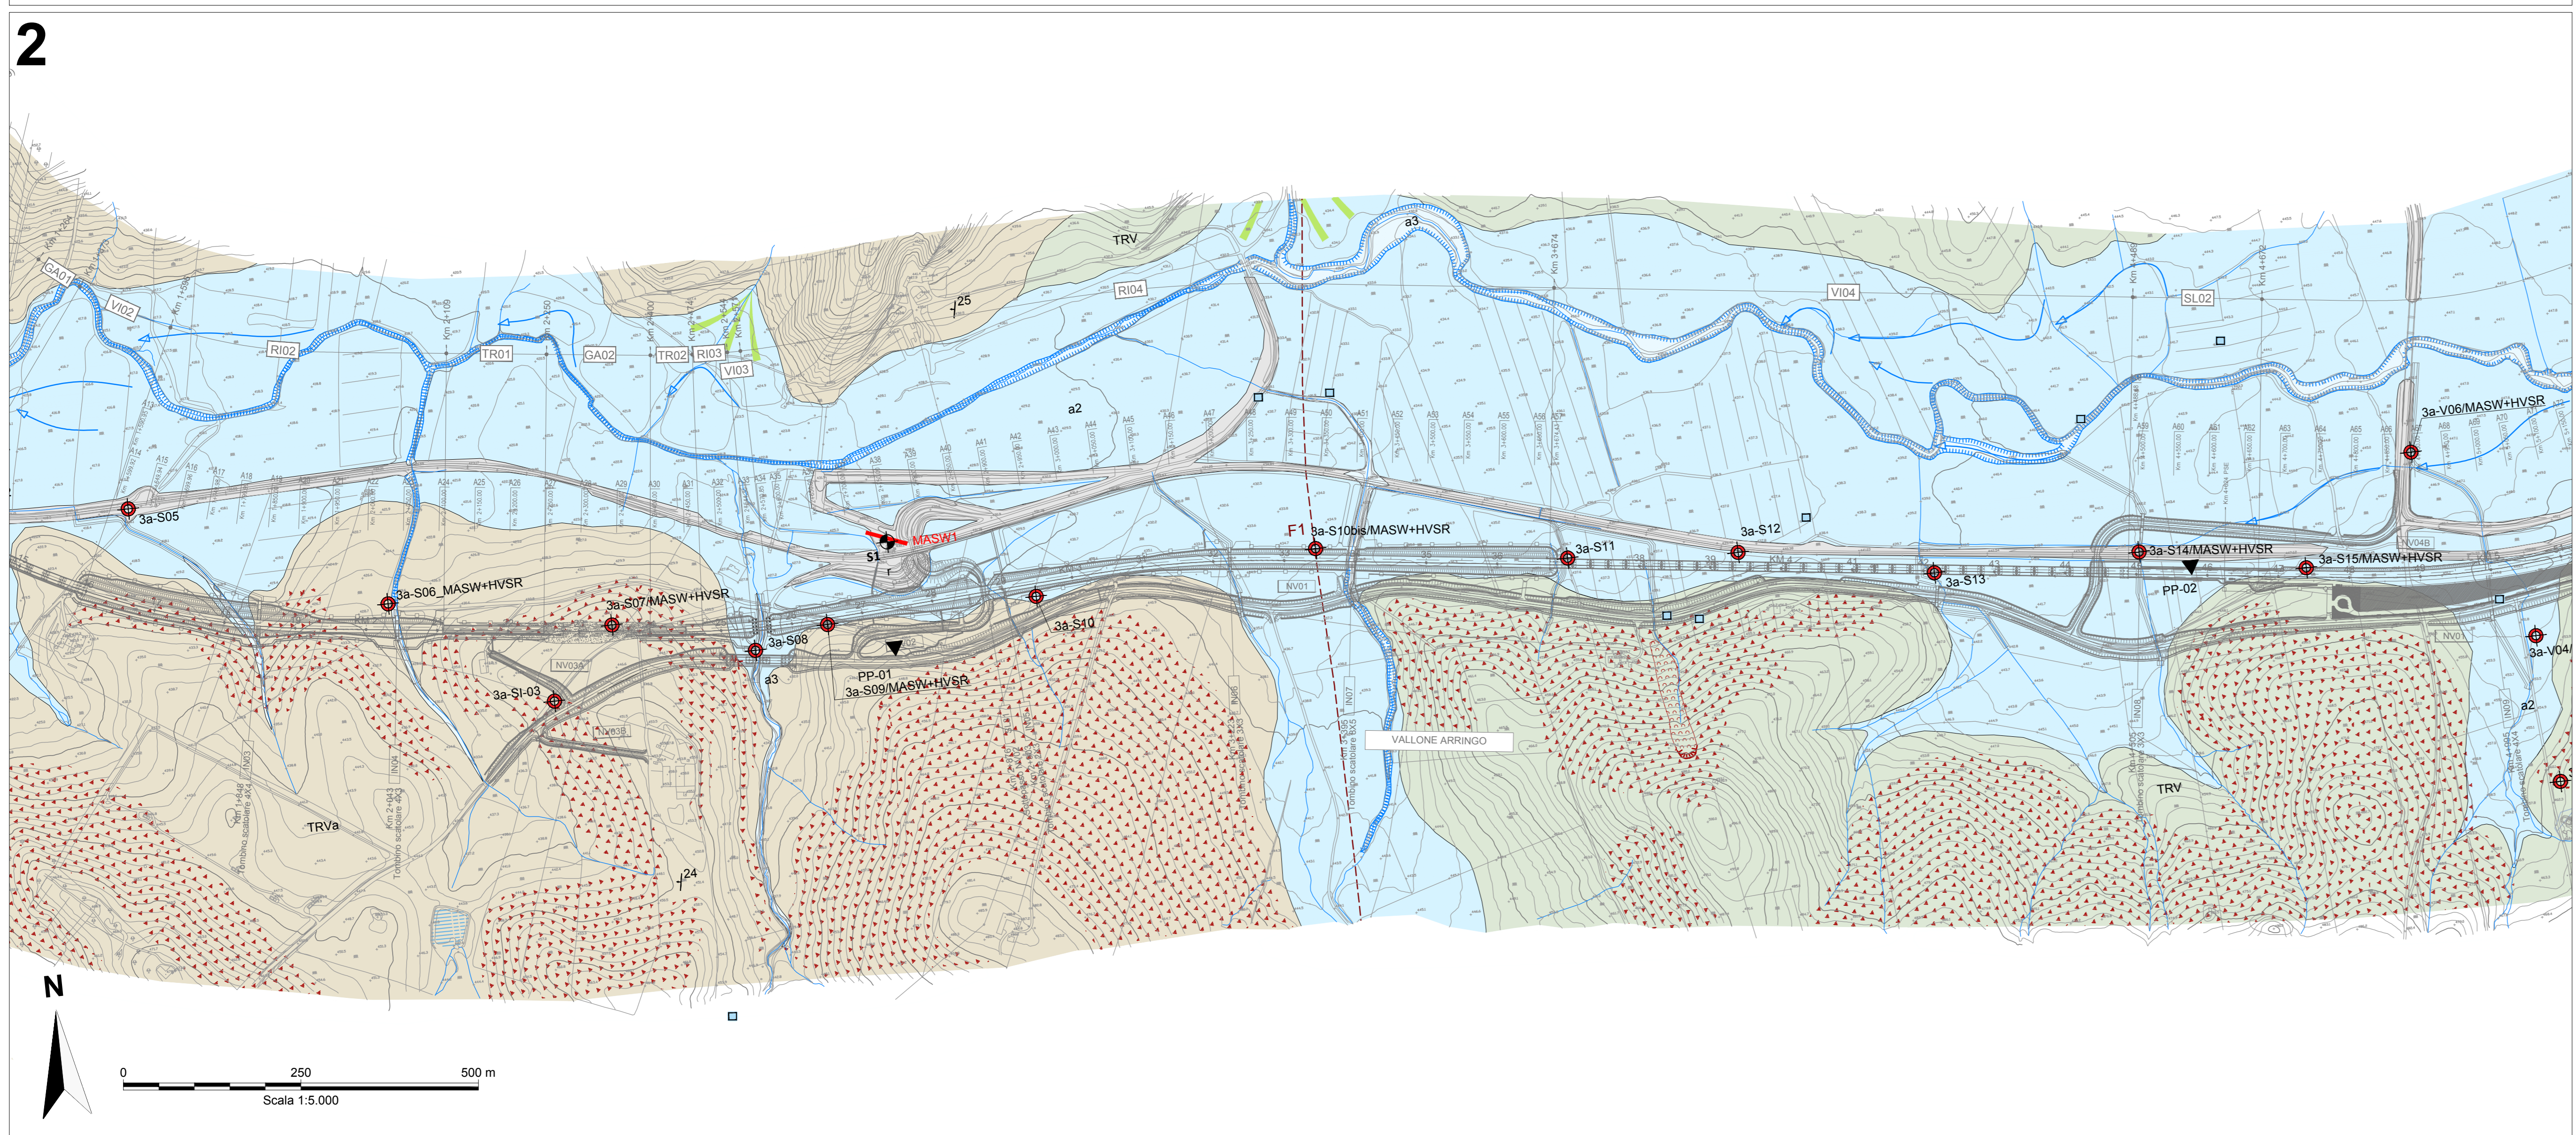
2

GA01
VI02
RI02
TR01
GA02
TR02
RI03
VI03
RI04
VI04
SL02
TRV
a3
a2
25
3a-V06/MASW+HVSR
3a-S05
3a-S06_MASW+HVSR
3a-S07/MASW+HVSR
MASW1
S1
F1
3a-S10bis/MASW+HVSR
3a-S11
3a-S12
3a-S13
3a-S14/MASW+HVSR
3a-S15/MASW+HVSR
PP-02
3a-V04
3a-S08
3a-S10
a3
PP-01
3a-S09/MASW+HVSR
3a-SI-03
NV03A
NV03B
NV01
VALLONE ARRINGO
TRV
a2
TRVa
24
Km 3+674
Km 4+672
N
0
250
500 m
Scala 1:5.000